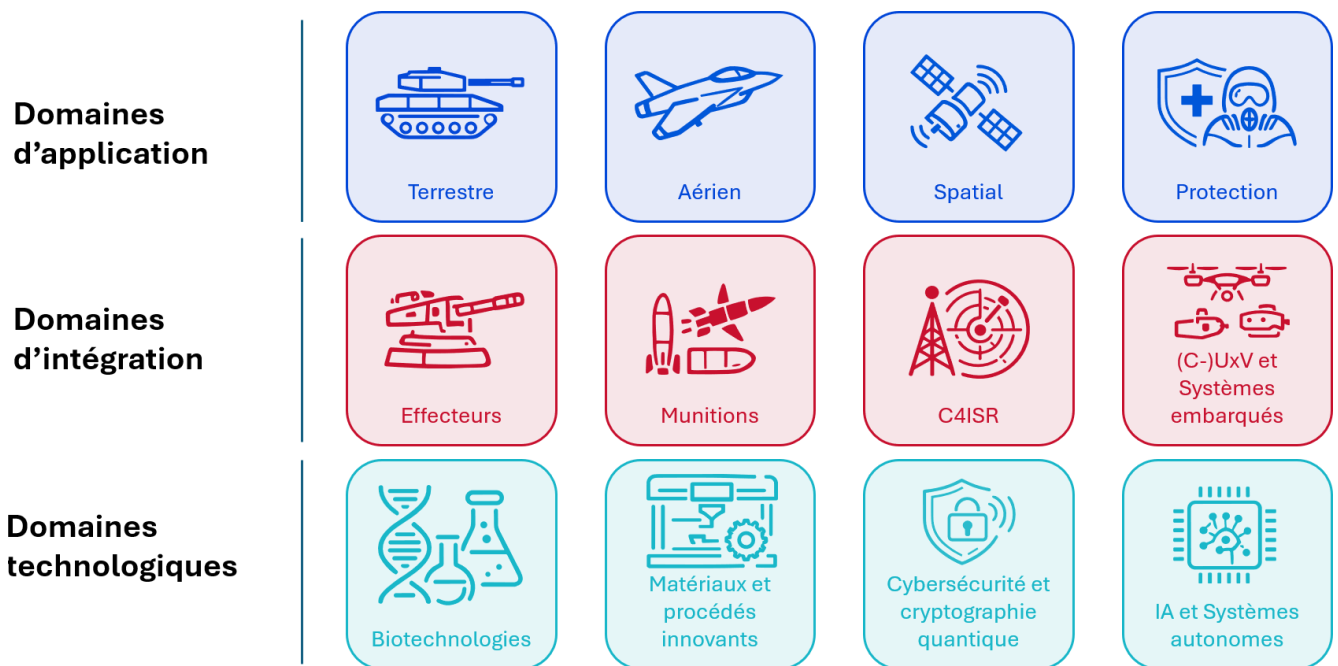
Domaines d’application

Terrestre

Aérien

Spatial

Protection

Domaines d’intégration

Effecteurs

Munitions

C4ISR

(C-)UxV et Systèmes embarqués

Domaines technologiques

Biotechnologies

Matériaux et procédés innovants

Cybersécurité et cryptographie quantique

IA et Systèmes autonomes